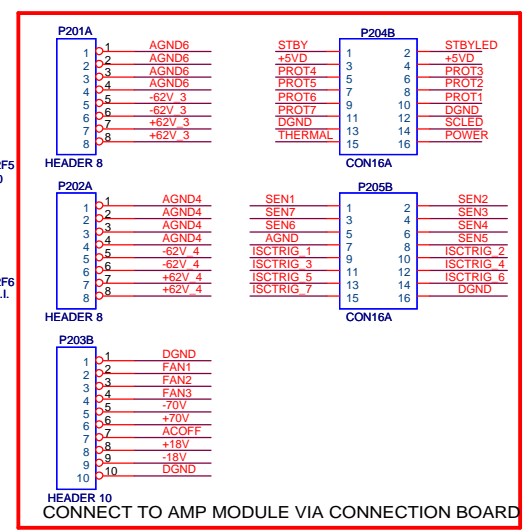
P201A
1 1 AGND6
2 2 AGND6
3 3 AGND6
4 4 AGND6
5 5 -62V_3
6 6 -62V_3
7 7 +62V_3
8 8 +62V_3
HEADER 8

P204B
STBY 1 2 STBYLED
+5VD 3 4 +5VD
PROT4 5 6 PROT3
PROT5 7 8 PROT2
PROT6 9 10 PROT1
PROT7 11 12 DGND
DGND 13 14 SCLED
THERMAL 15 16 POWER
CON16A

P202A
1 1 AGND4
2 2 AGND4
3 3 AGND4
4 4 AGND4
5 5 -62V_4
6 6 -62V_4
7 7 +62V_4
8 8 +62V_4
HEADER 8

P205B
SEN1 1 2 SEN2
SEN7 3 4 SEN3
SEN6 5 6 SEN4
AGND 7 8 SEN5
ISCTRIG_1 9 10 ISCTRIG_2
ISCTRIG_3 11 12 ISCTRIG_4
ISCTRIG_5 13 14 ISCTRIG_6
ISCTRIG_7 15 16 DGND
CON16A

P203B
1 1 DGND
2 2 FAN1
3 3 FAN2
4 4 FAN3
5 5 -70V
6 6 +70V
7 7 ACOFF
8 8 +18V
9 9 -18V
10 10 DGND
HEADER 10

F5
0
F6
.I.

CONNECT TO AMP MODULE VIA CONNECTION BOARD